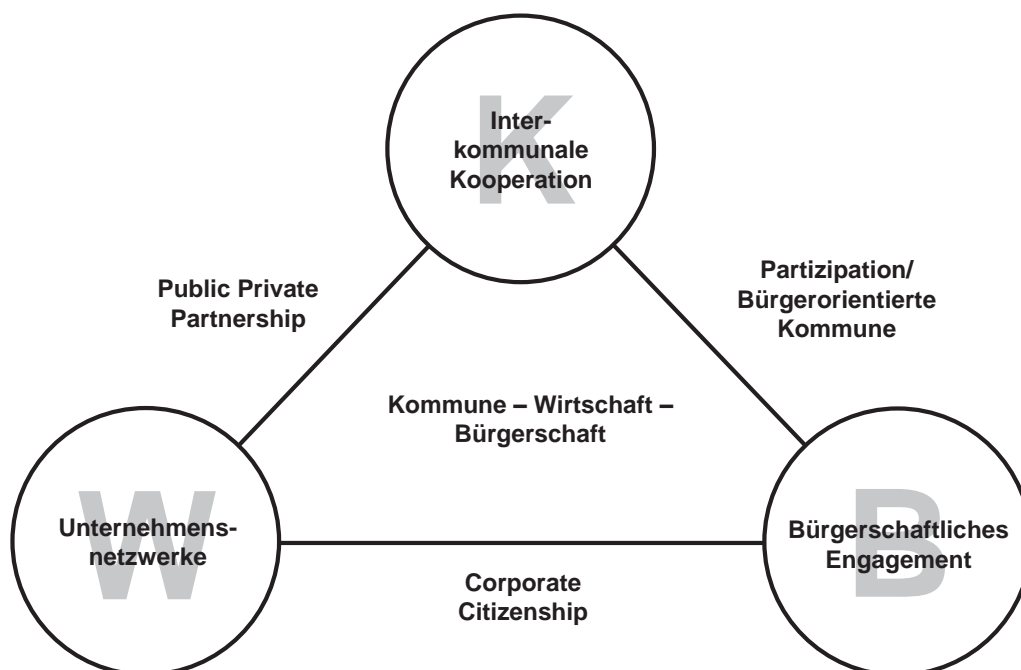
K
Inter-
kommunale
Kooperation

Public Private
Partnership

Partizipation/
Bürgerorientierte
Kommune

Kommune – Wirtschaft –
Bürgerschaft

W
Unternehmens-
netzwerke

B
Bürgerschaftliches
Engagement

Corporate
Citizenship